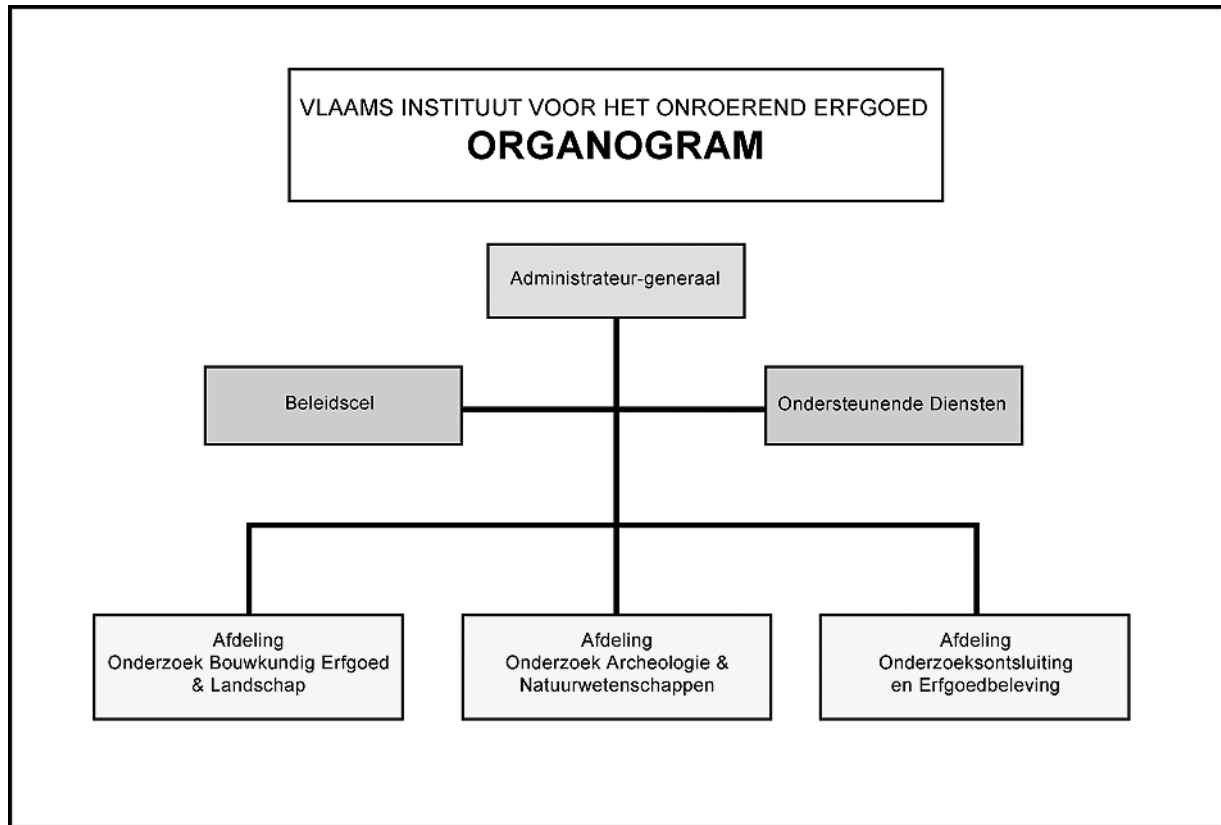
VLAAMS INSTITUUT VOOR HET ONROEREND ERFGOED
ORGANOGRAM

Administrateur-generaal

Beleidscel

Ondersteunende Diensten

Afdeling
Onderzoek Bouwkundig Erfgoed & Landschap

Afdeling
Onderzoek Archeologie & Natuurwetenschappen

Afdeling
Onderzoeksontsluiting en Erfgoedbeleving